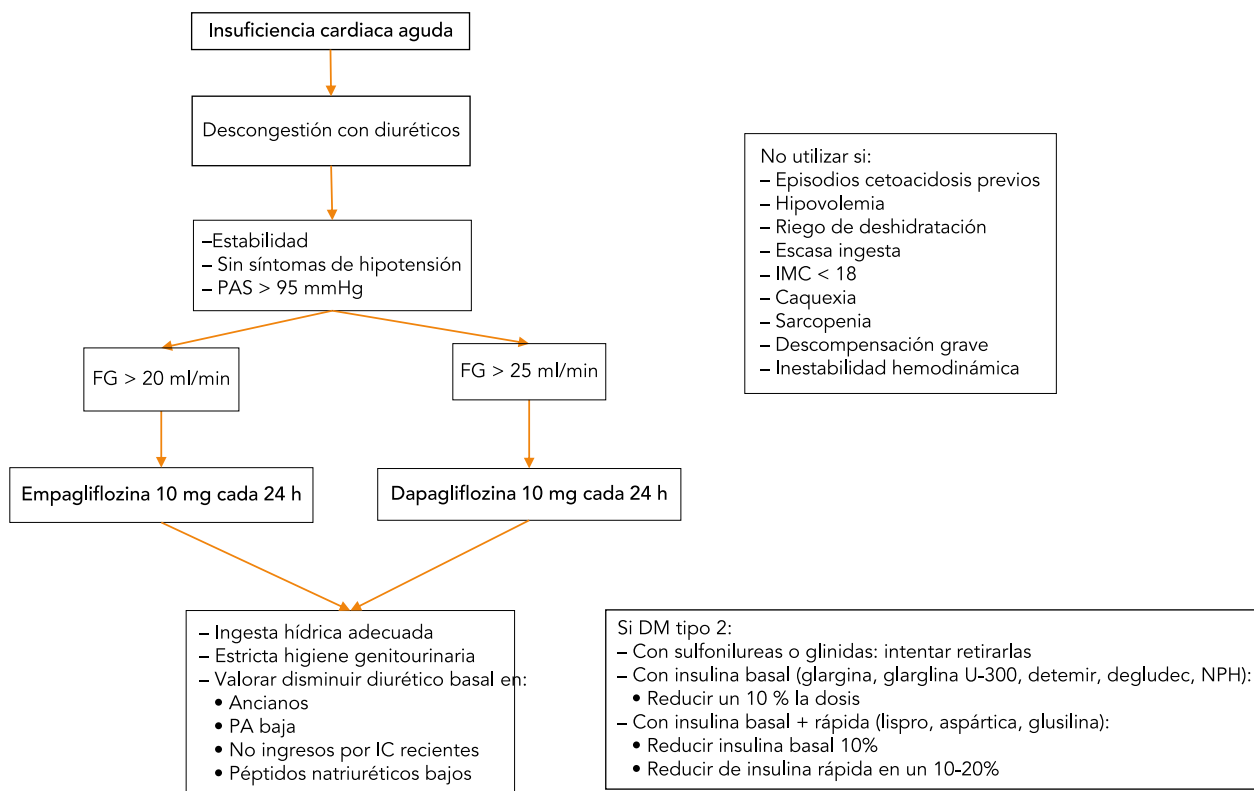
Insuficiencia cardiaca aguda

Descongestión con diuréticos

–Estabilidad
– Sin síntomas de hipotensión
– PAS > 95 mmHg

FG > 20 ml/min

FG > 25 ml/min

Empagliflozina 10 mg cada 24 h

Dapagliflozina 10 mg cada 24 h

– Ingesta hídrica adecuada
– Estricta higiene genitourinaria
– Valorar disminuir diurético basal en:
• Ancianos
• PA baja
• No ingresos por IC recientes
• Péptidos natriuréticos bajos

No utilizar si:
– Episodios cetoacidosis previos
– Hipovolemia
– Riego de deshidratación
– Escasa ingesta
– IMC < 18
– Caquexia
– Sarcopenia
– Descompensación grave
– Inestabilidad hemodinámica

Si DM tipo 2:
– Con sulfonilureas o glinidas: intentar retirarlas
– Con insulina basal (glargina, glarglina U-300, detemir, degludec, NPH):
• Reducir un 10 % la dosis
– Con insulina basal + rápida (lispro, aspártica, glusilina):
• Reducir insulina basal 10%
• Reducir de insulina rápida en un 10-20%